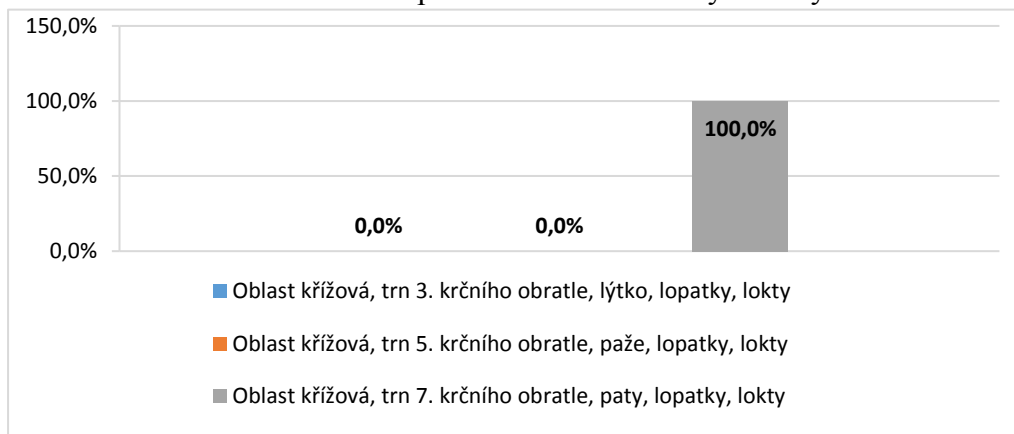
150,0%
100,0%
50,0%
0,0%

0,0%
0,0%
100,0%

Oblast křížová, trn 3. krčního obratle, lýtko, lopatky, lokty
Oblast křížová, trn 5. krčního obratle, paže, lopatky, lokty
Oblast křížová, trn 7. krčního obratle, paty, lopatky, lokty